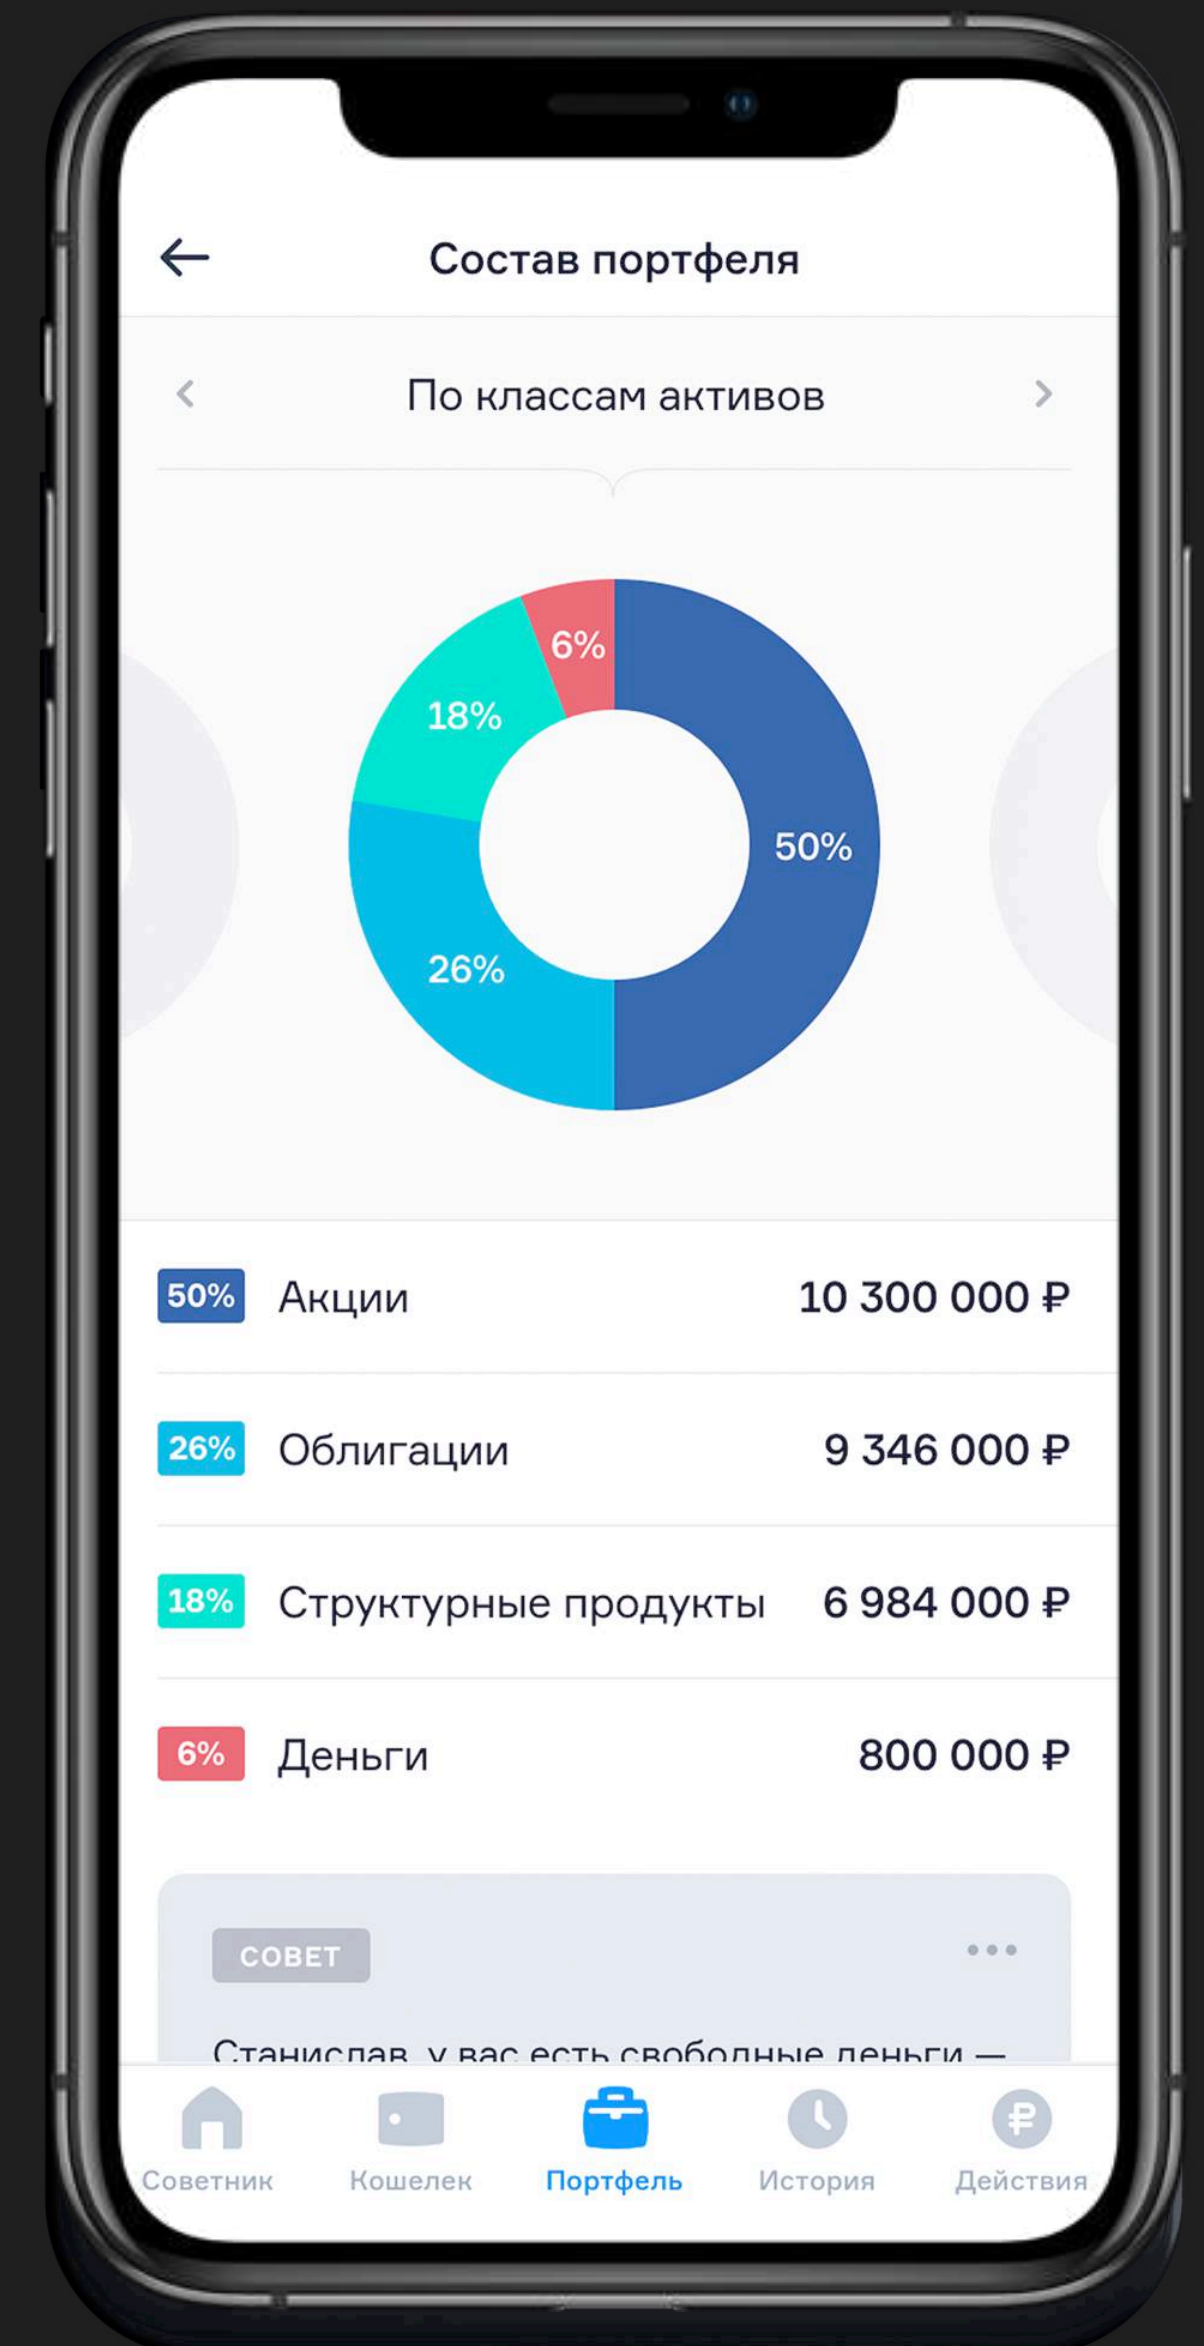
Состав портфеля

По классам активов

6%
18%
50%
26%

50% Акции 10 300 000 ₽

26% Облигации 9 346 000 ₽

18% Структурные продукты 6 984 000 ₽

6% Деньги 800 000 ₽

СОВЕТ

Станислав, у вас есть свободные деньги —

Советник Кошелек Портфель История Действия